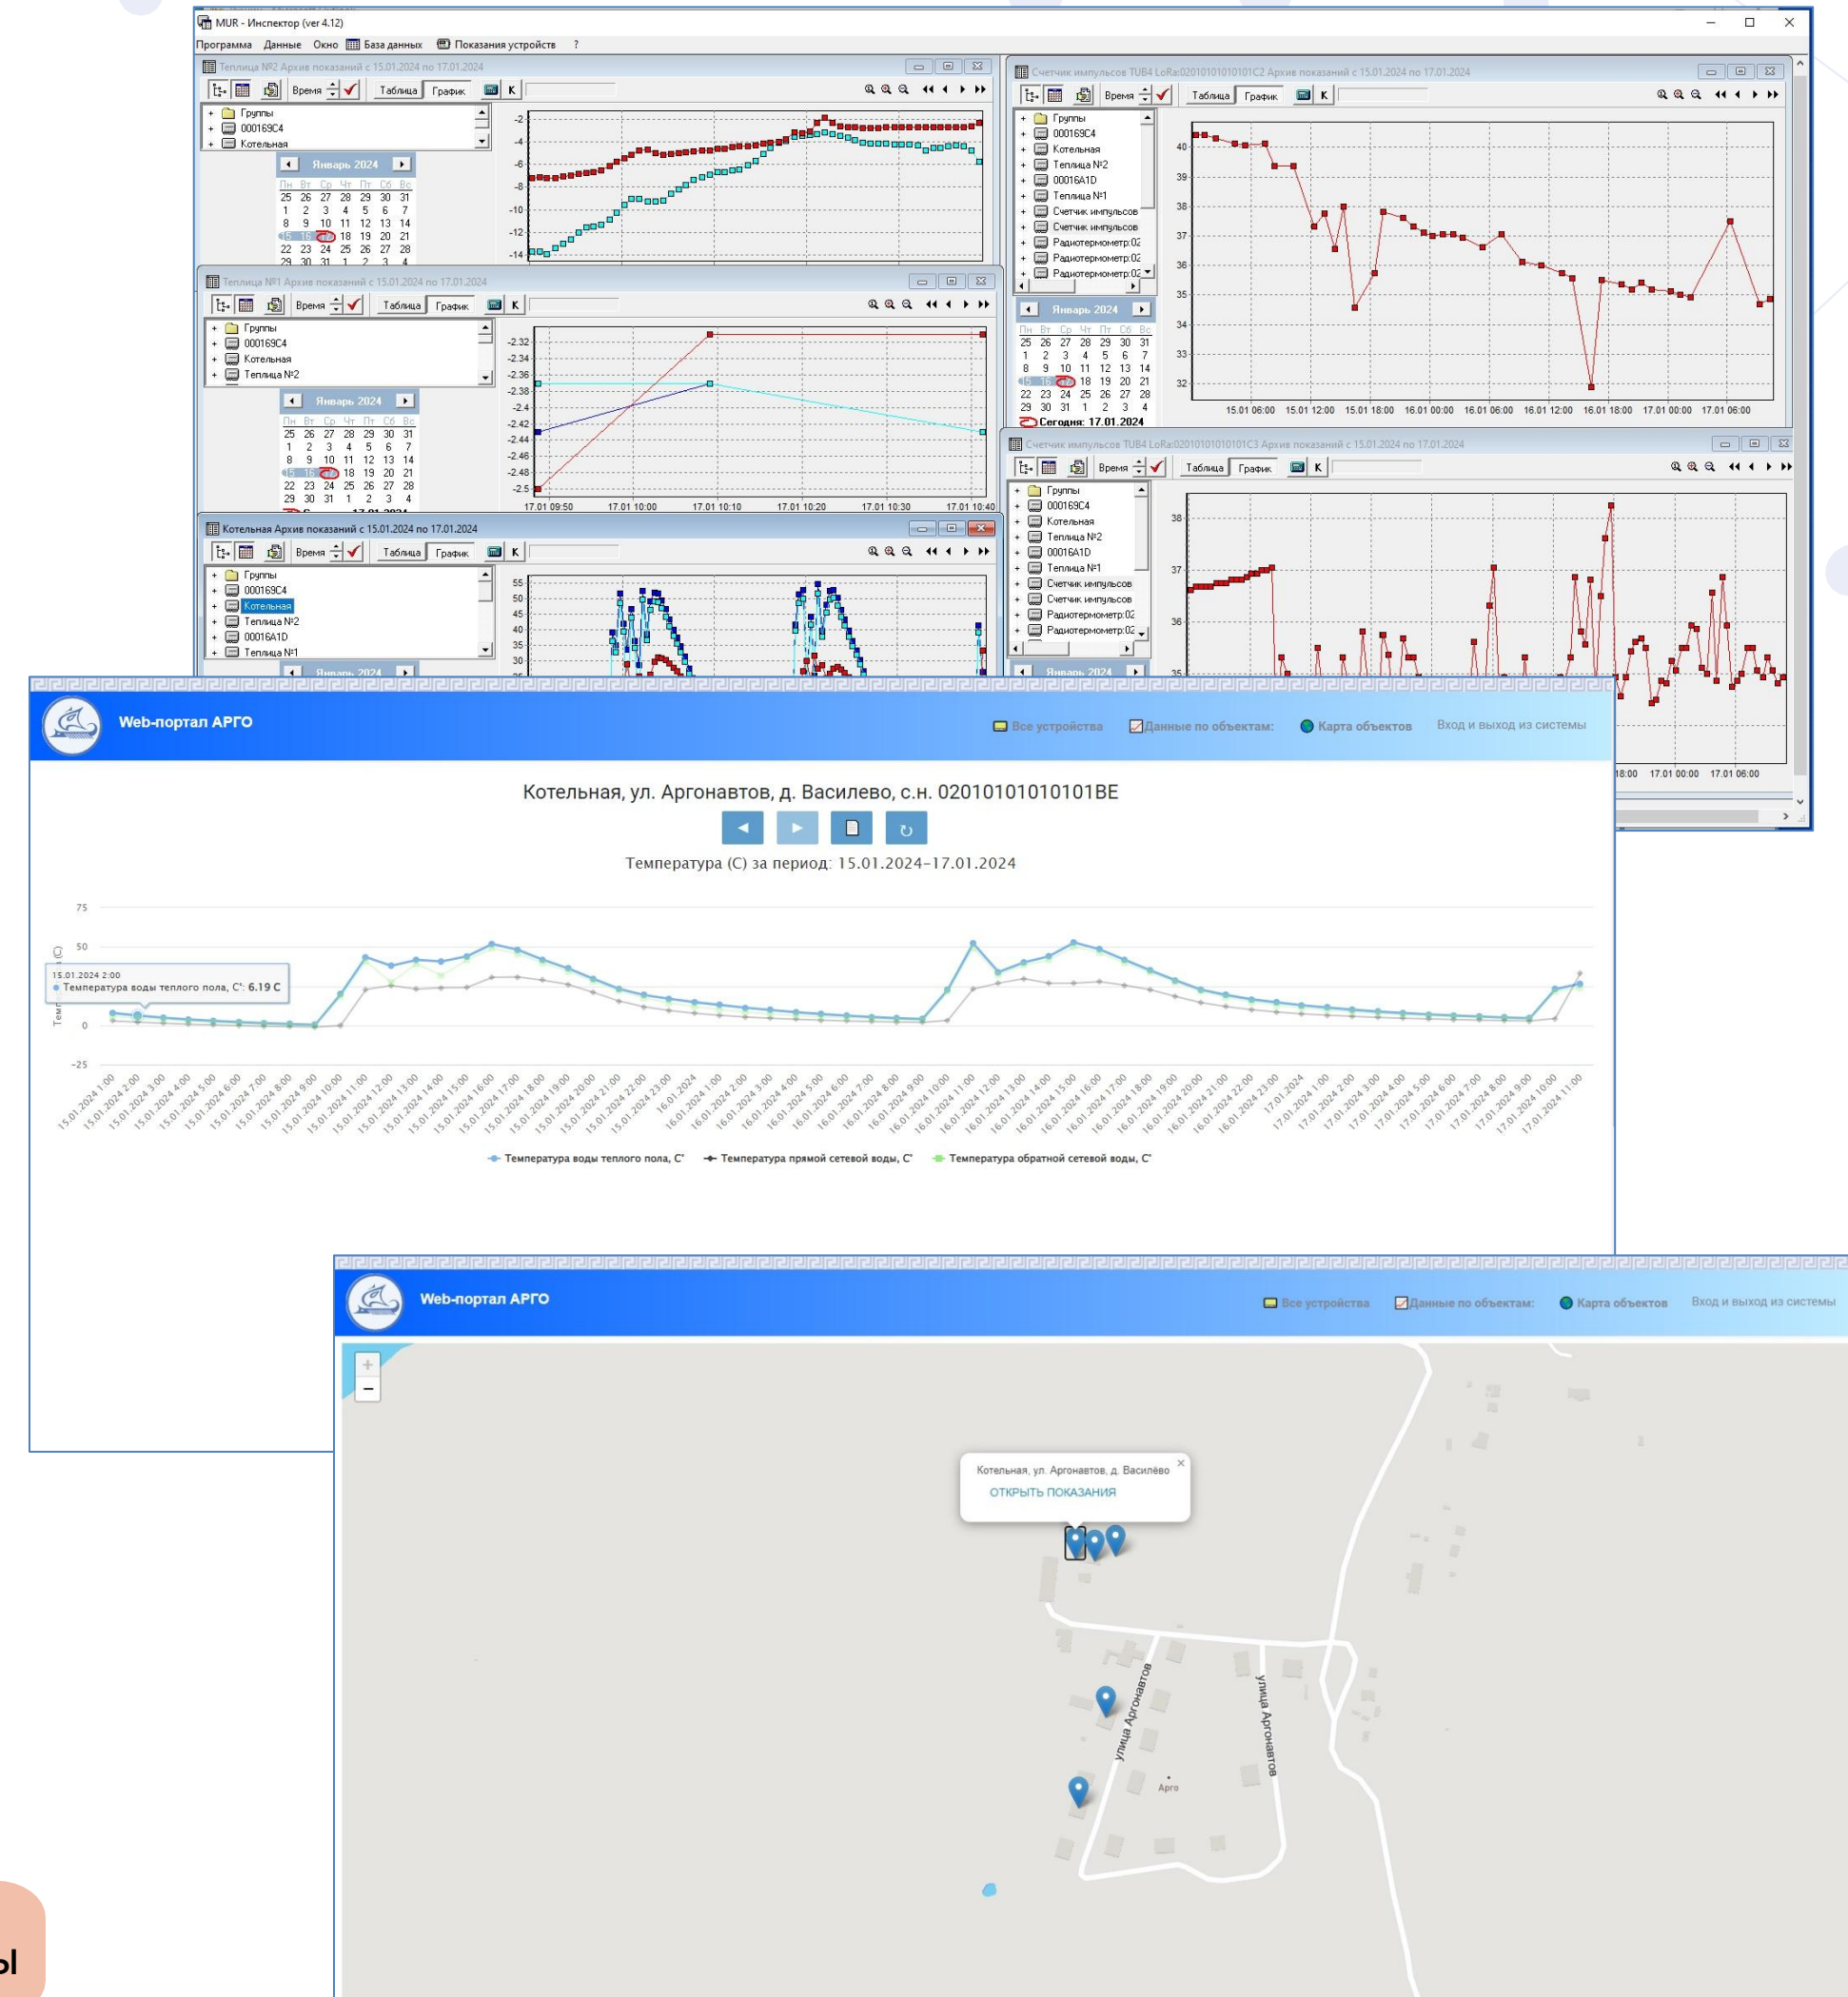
MUR - Инспектор (ver 4.12)

Программа Данные Окно База данных Показания устройств ?

Теплица №2 Архив показаний с 15.01.2024 по 17.01.2024

Время Таблица График K

Группы
000169C4
Котельная

Январь 2024

| Пн | Вт | Ср | Чт | Пт | Сб | Вс |
|---|---|---|---|---|---|---|
| 25 | 26 | 27 | 28 | 29 | 30 | 31 |
| 1 | 2 | 3 | 4 | 5 | 6 | 7 |
| 8 | 9 | 10 | 11 | 12 | 13 | 14 |
| 15 | 16 | 17 | 18 | 19 | 20 | 21 |
| 22 | 23 | 24 | 25 | 26 | 27 | 28 |
| 29 | 30 | 31 | 1 | 2 | 3 | 4 |

-2 -4 -6 -8 -10 -12 -14

Теплица №1 Архив показаний с 15.01.2024 по 17.01.2024

Время Таблица График K

Группы
000169C4
Котельная
Теплица №2

Январь 2024

-2.32 -2.34 -2.36 -2.38 -2.4 -2.42 -2.44 -2.46 -2.48 -2.5

17.01 09:50 17.01 10:00 17.01 10:10 17.01 10:20 17.01 10:30 17.01 10:40

Котельная Архив показаний с 15.01.2024 по 17.01.2024

Время Таблица График K

Группы
000169C4
Котельная
Теплица №2
00016A1D
Теплица №1

Январь 2024

55 50 45 40 35 30

Счетчик импульсов TUB4 LoRa:02010101010101C2 Архив показаний с 15.01.2024 по 17.01.2024

Время Таблица График K

Группы
000169C4
Котельная
Теплица №2
00016A1D
Теплица №1
Счетчик импульсов
Счетчик импульсов
Радиотермометр:02
Радиотермометр:02
Радиотермометр:02

Январь 2024

Сегодня: 17.01.2024

40 39 38 37 36 35 34 33 32

15.01 06:00 15.01 12:00 15.01 18:00 16.01 00:00 16.01 06:00 16.01 12:00 16.01 18:00 17.01 00:00 17.01 06:00

Счетчик импульсов TUB4 LoRa:02010101010101C3 Архив показаний с 15.01.2024 по 17.01.2024

Время Таблица График K

Группы
000169C4
Котельная
Теплица №2
00016A1D
Теплица №1
Счетчик импульсов
Счетчик импульсов
Радиотермометр:02
Радиотермометр:02

Январь 2024

38 37 36 35

18:00 17.01 00:00 17.01 06:00

Web-портал АРГО

Все устройства Данные по объектам: Карта объектов Вход и выход из системы

Котельная, ул. Аргонавтов, д. Василево, с.н. 02010101010101BE

Температура (С) за период: 15.01.2024–17.01.2024

75 50 25 0 -25

15.01.2024 2:00
Температура воды теплого пола, С°: 6.19 С

15.01.2024 1:00 15.01.2024 2:00 15.01.2024 3:00 15.01.2024 4:00 15.01.2024 5:00 15.01.2024 6:00 15.01.2024 7:00 15.01.2024 8:00 15.01.2024 9:00 15.01.2024 10:00 15.01.2024 11:00 15.01.2024 12:00 15.01.2024 13:00 15.01.2024 14:00 15.01.2024 15:00 15.01.2024 16:00 15.01.2024 17:00 15.01.2024 18:00 15.01.2024 19:00 15.01.2024 20:00 15.01.2024 21:00 15.01.2024 22:00 15.01.2024 23:00 16.01.2024 16.01.2024 1:00 16.01.2024 2:00 16.01.2024 3:00 16.01.2024 4:00 16.01.2024 5:00 16.01.2024 6:00 16.01.2024 7:00 16.01.2024 8:00 16.01.2024 9:00 16.01.2024 10:00 16.01.2024 11:00 16.01.2024 12:00 16.01.2024 13:00 16.01.2024 14:00 16.01.2024 15:00 16.01.2024 16:00 16.01.2024 17:00 16.01.2024 18:00 16.01.2024 19:00 16.01.2024 20:00 16.01.2024 21:00 16.01.2024 22:00 16.01.2024 23:00 17.01.2024 17.01.2024 1:00 17.01.2024 2:00 17.01.2024 3:00 17.01.2024 4:00 17.01.2024 5:00 17.01.2024 6:00 17.01.2024 7:00 17.01.2024 8:00 17.01.2024 9:00 17.01.2024 10:00 17.01.2024 11:00

Температура воды теплого пола, С° Температура прямой сетевой воды, С° Температура обратной сетевой воды, С°

Web-портал АРГО

Все устройства Данные по объектам: Карта объектов Вход и выход из системы

+
−

Котельная, ул. Аргонавтов, д. Василёво
ОТКРЫТЬ ПОКАЗАНИЯ

улица Аргонавтов
улица Аргонавтов
Арго

ы